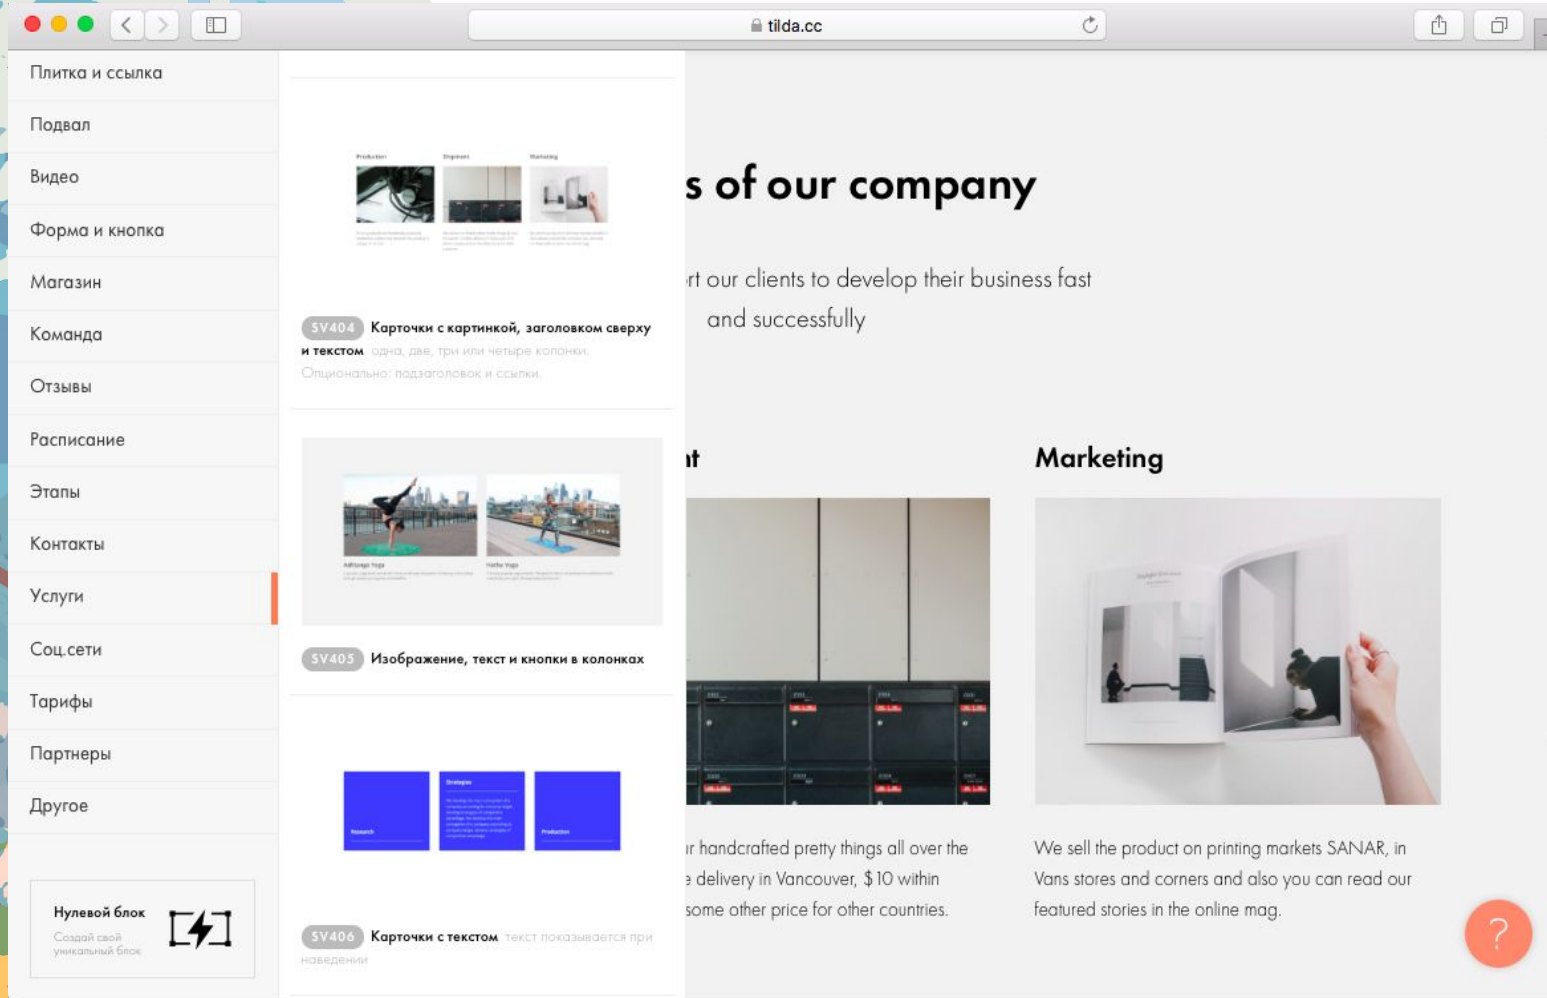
tilda.cc

Плитка и ссылка
Подвал
Видео
Форма и кнопка
Магазин
Команда
Отзывы
Расписание
Этапы
Контакты
Услуги
Соц.сети
Тарифы
Партнеры
Другое

Нулевой блок
Создай свой уникальный блок

Production Shipment Marketing

SV404 Карточки с картинкой, заголовком сверху и текстом одна, две, три или четыре колонки. Опционально: подзаголовок и ссылки.

Ashtanga Yoga Hatha Yoga

SV405 Изображение, текст и кнопки в колонках

Research Strategies Production

SV406 Карточки с текстом текст показывается при наведении

s of our company

rt our clients to develop their business fast and successfully

it

Marketing

r handcrafted pretty things all over the e delivery in Vancouver, $10 within some other price for other countries.

We sell the product on printing markets SANAR, in Vans stores and corners and also you can read our featured stories in the online mag.

?